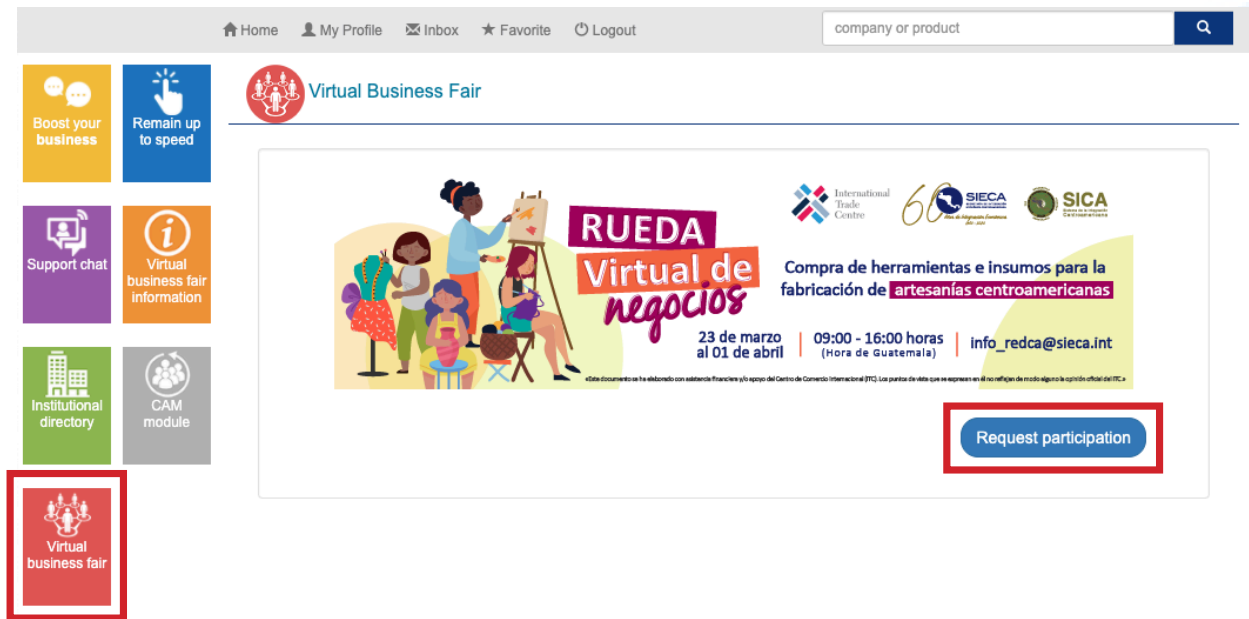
Home My Profile Inbox Favorite Logout

company or product

Boost your business

Remain up to speed

Support chat

Virtual business fair information

Institutional directory

CAM module

Virtual business fair

Virtual Business Fair

International Trade Centre

60 SIECA

SICA

RUEDA Virtual de negocios

Compra de herramientas e insumos para la fabricación de artesanías centroamericanas

23 de marzo al 01 de abril

09:00 - 16:00 horas (Hora de Guatemala)

info_redca@sieca.int

«Este documento se ha elaborado con asistencia financiera y/o apoyo del Centro de Comercio Internacional (ITC). Los puntos de vista que se expresan en él no reflejan de modo alguno la opinión oficial del ITC.»

Request participation